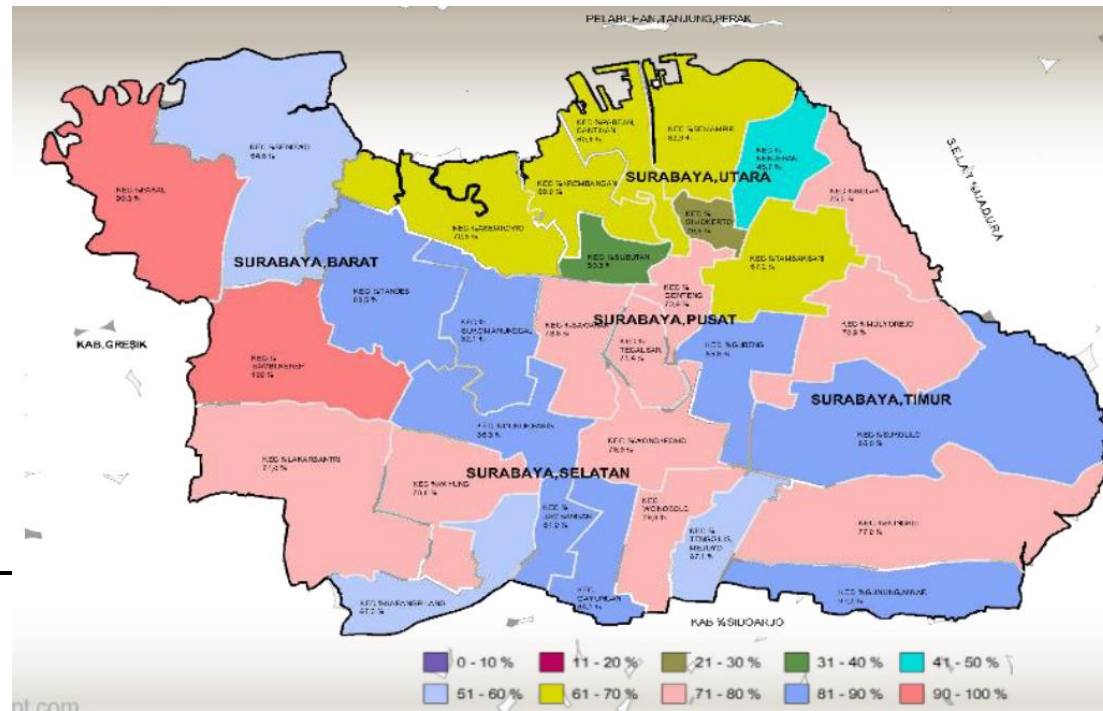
PELABUHAN TANJUNG PERAK

SELAT MADURA

KEC. BENOWO
56.9 %

KEC. PAKAL
90.3 %

KEC. PABEAN CANTIKAN
65.1 %

KEC. SEMAMPIR
62.1 %

KEC. KENJERAN
45.7 %

SURABAYA UTARA

KEC. KREMBANGAN
68.2 %

KEC. SIMOKERTO
29.5 %

KEC. BULAK
75.2 %

KEC. ASEMROWO
70.3 %

KEC. BUBUTAN
36.3 %

KEC. TAMBAKSARI
67.2 %

SURABAYA BARAT

KEC. TANDES
83.5 %

KEC. GENTENG
72.4 %

KEC. SUKOMANUNGGAL
82.1 %

KEC. SAWAHAN
78.8 %

SURABAYA PUSAT

KEC. MULYOREJO
79.8 %

KAB. GRESIK

KEC. TEGALSARI
71.4 %

KEC. GUBENG
84.8 %

KEC. SAMBIKEREP
100 %

SURABAYA TIMUR

KEC. DUKUHPAKIS
86.3 %

KEC. SUKOLILO
84.8 %

KEC. WONOKROMO
76.8 %

KEC. LAKARSANTRI
77.8 %

SURABAYA SELATAN

KEC. WIYUNG
70.1 %

KEC. JAMBANGAN
81.2 %

KEC. WONOCOLO
79.6 %

KEC. TENGGILIS MEJOYO
57.1 %

KEC. RUNGKUT
77.8 %

KEC. GAYUNGAN
85.1 %

KEC. KARANGPILANG
57.2 %

KEC. GUNUNG ANYAR
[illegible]

KAB. SIDOARJO

0 - 10 %
11 - 20 %
21 - 30 %
31 - 40 %
41 - 50 %
51 - 60 %
61 - 70 %
71 - 80 %
81 - 90 %
90 - 100 %

pt.com